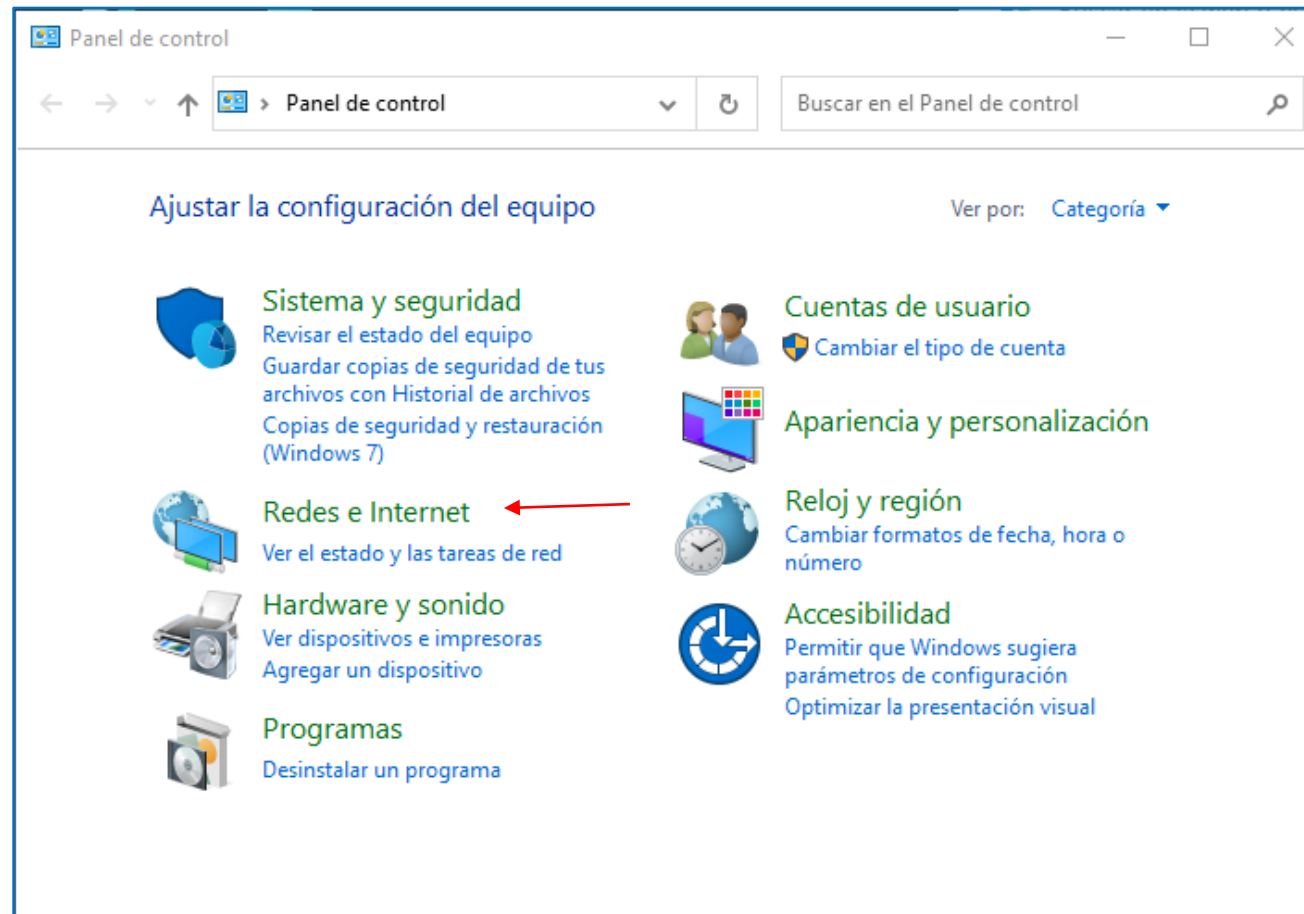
Panel de control

Panel de control

Buscar en el Panel de control

Ajustar la configuración del equipo

Ver por: Categoría

Sistema y seguridad
Revisar el estado del equipo
Guardar copias de seguridad de tus archivos con Historial de archivos
Copias de seguridad y restauración (Windows 7)

Redes e Internet
Ver el estado y las tareas de red

Hardware y sonido
Ver dispositivos e impresoras
Agregar un dispositivo

Programas
Desinstalar un programa

Cuentas de usuario
Cambiar el tipo de cuenta

Apariencia y personalización

Reloj y región
Cambiar formatos de fecha, hora o número

Accesibilidad
Permitir que Windows sugiera parámetros de configuración
Optimizar la presentación visual